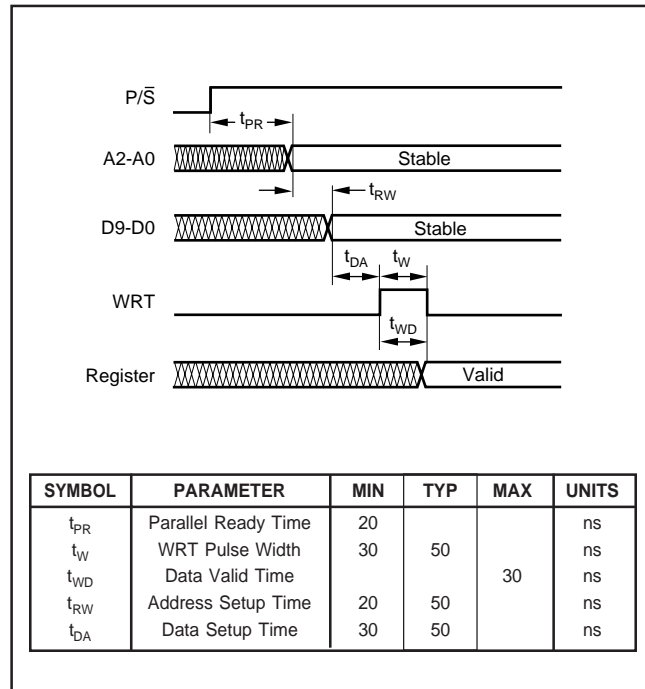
P/$\bar{S}$

$t_{PR}$

A2-A0

Stable

$t_{RW}$

D9-D0

Stable

$t_{DA}$

$t_W$

WRT

$t_{WD}$

Register

Valid

| SYMBOL | PARAMETER | MIN | TYP | MAX | UNITS |
|---|---|---|---|---|---|
| $t_{PR}$ | Parallel Ready Time | 20 | | | ns |
| $t_W$ | WRT Pulse Width | 30 | 50 | | ns |
| $t_{WD}$ | Data Valid Time | | | 30 | ns |
| $t_{RW}$ | Address Setup Time | 20 | 50 | | ns |
| $t_{DA}$ | Data Setup Time | 30 | 50 | | ns |